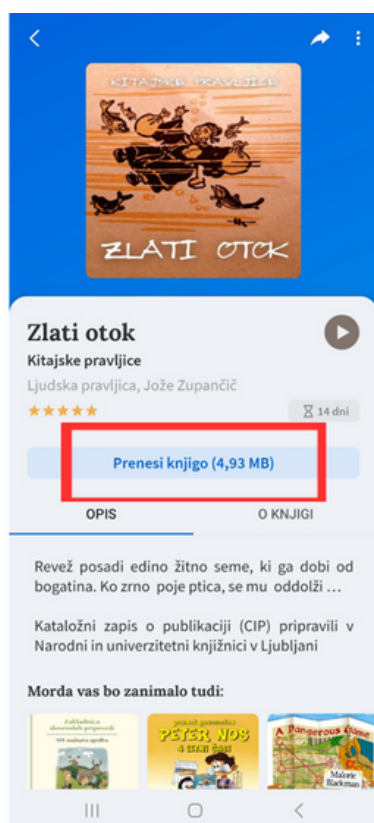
KITAJSKE PRAVLJICE

ZLATI OTOK

Zlati otok

Kitajske pravljice

Ljudska pravljica, Jože Zupančič

14 dni

Prenesi knjigo (4,93 MB)

OPIS

O KNJIGI

Revež posadi edino žitno seme, ki ga dobi od bogatina. Ko zrno poje ptica, se mu oddolži …

Kataložni zapis o publikaciji (CIP) pripravili v Narodni in univerzitetni knjižnici v Ljubljani

Morda vas bo zanimalo tudi:

Zakladnica slovenskih pripovedi

PETER NOS

A Dangerous Game

Malorie Blackman